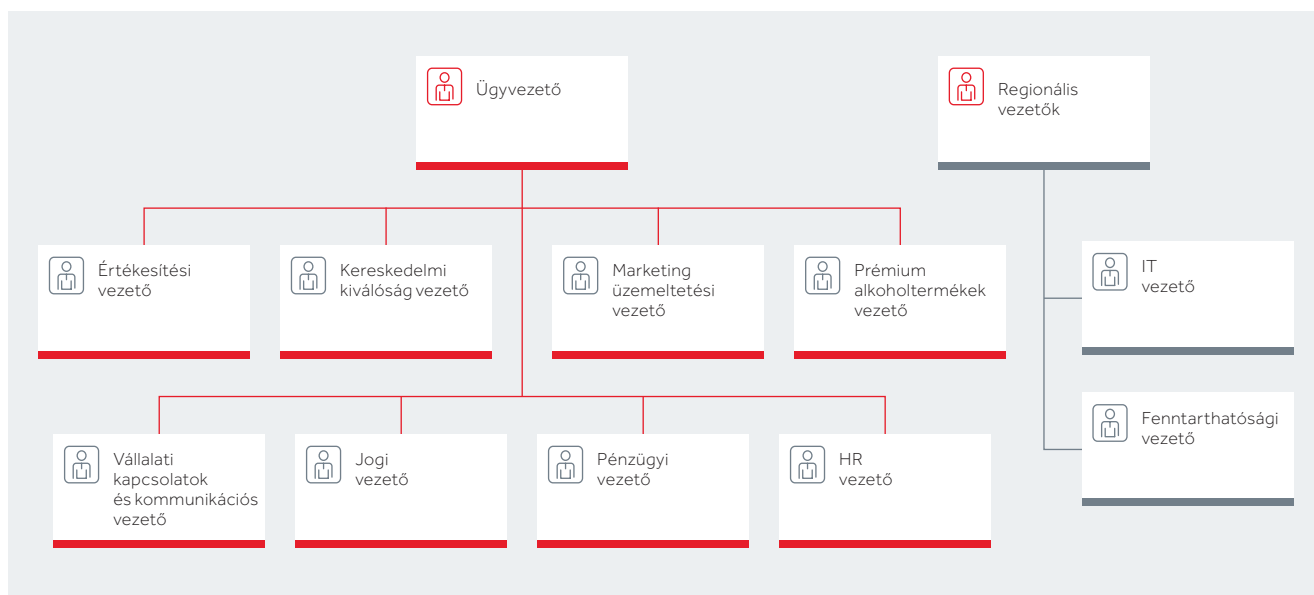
Ügyvezető

Regionális vezetők

Értékesítési vezető

Kereskedelmi kiválóság vezető

Marketing üzemeltetési vezető

Prémium alkoholtermékek vezető

IT vezető

Vállalati kapcsolatok és kommunikációs vezető

Jogi vezető

Pénzügyi vezető

HR vezető

Fenntarthatósági vezető